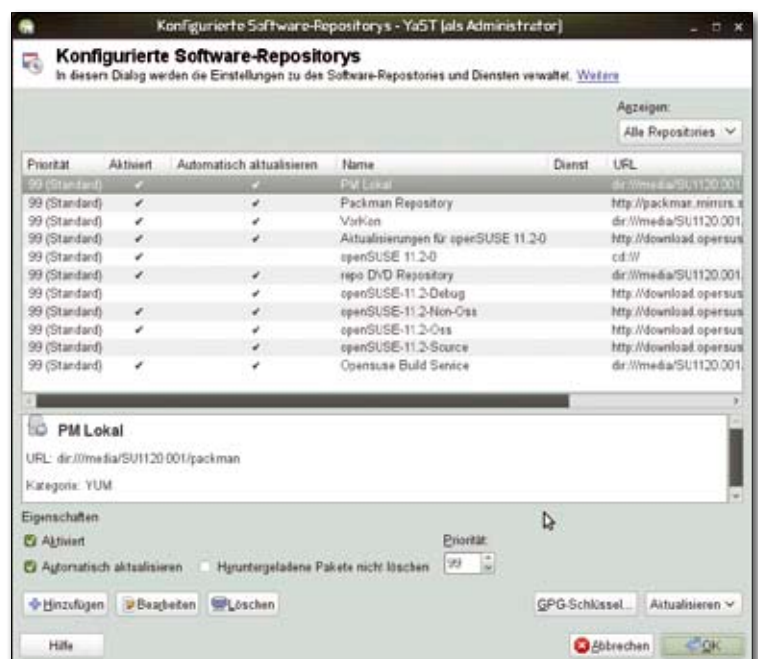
Konfigurierte Software-Repositorys - YaST (als Administrator)

Konfigurierte Software-Repositorys
In diesem Dialog werden die Einstellungen zu den Software-Repositories und Diensten verwaltet. Weitere

Anzeigen:
Alle Repositories

| Priorität | Aktiviert | Automatisch aktualisieren | Name | Dienst | URL |
|---|---|---|---|---|---|
| 99 (Standard) | ✔ | ✔ | PM Lokal | | dir:///media/SU1120.001 |
| 99 (Standard) | ✔ | ✔ | Packman Repository | | http://packman.mirrors. |
| 99 (Standard) | ✔ | ✔ | VorKon | | dir:///media/SU1120.001 |
| 99 (Standard) | ✔ | ✔ | Aktualisierungen für openSUSE 11.2-0 | | http://download.opensus |
| 99 (Standard) | ✔ | | openSUSE 11.2-0 | | cd:/// |
| 99 (Standard) | ✔ | ✔ | repo DVD Repository | | dir:///media/SU1120.001 |
| 99 (Standard) | | ✔ | openSUSE-11.2-Debug | | http://download.opensus |
| 99 (Standard) | ✔ | ✔ | openSUSE-11.2-Non-Oss | | http://download.opensus |
| 99 (Standard) | ✔ | ✔ | openSUSE-11.2-Oss | | http://download.opensus |
| 99 (Standard) | | ✔ | openSUSE-11.2-Source | | http://download.opensus |
| 99 (Standard) | ✔ | ✔ | Opensuse Build Service | | dir:///media/SU1120.001 |

PM Lokal
URL: dir:///media/SU1120.001/packman
Kategorie: YUM

Eigenschaften
Aktiviert
Automatisch aktualisieren
Heruntergeladene Pakete nicht löschen
Priorität
99

Hinzufügen
Bearbeiten
Löschen
GPG-Schlüssel...
Aktualisieren
Hilfe
Abbrechen
OK